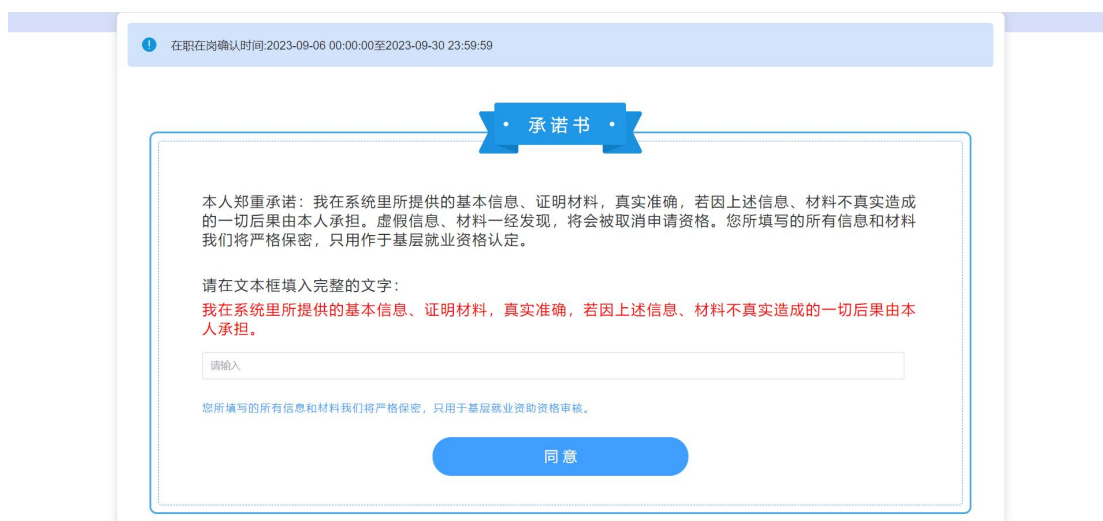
在职在岗确认时间:2023-09-06 00:00:00至2023-09-30 23:59:59

• 承诺书 •

本人郑重承诺：我在系统里所提供的基本信息、证明材料，真实准确，若因上述信息、材料不真实造成的一切后果由本人承担。虚假信息、材料一经发现，将会被取消申请资格。您所填写的所有信息和材料我们将严格保密，只用作于基层就业资格认定。

请在文本框填入完整的文字：

我在系统里所提供的基本信息、证明材料，真实准确，若因上述信息、材料不真实造成的一切后果由本人承担。

请输入

您所填写的所有信息和材料我们将严格保密，只用于基层就业资助资格审核。

同意